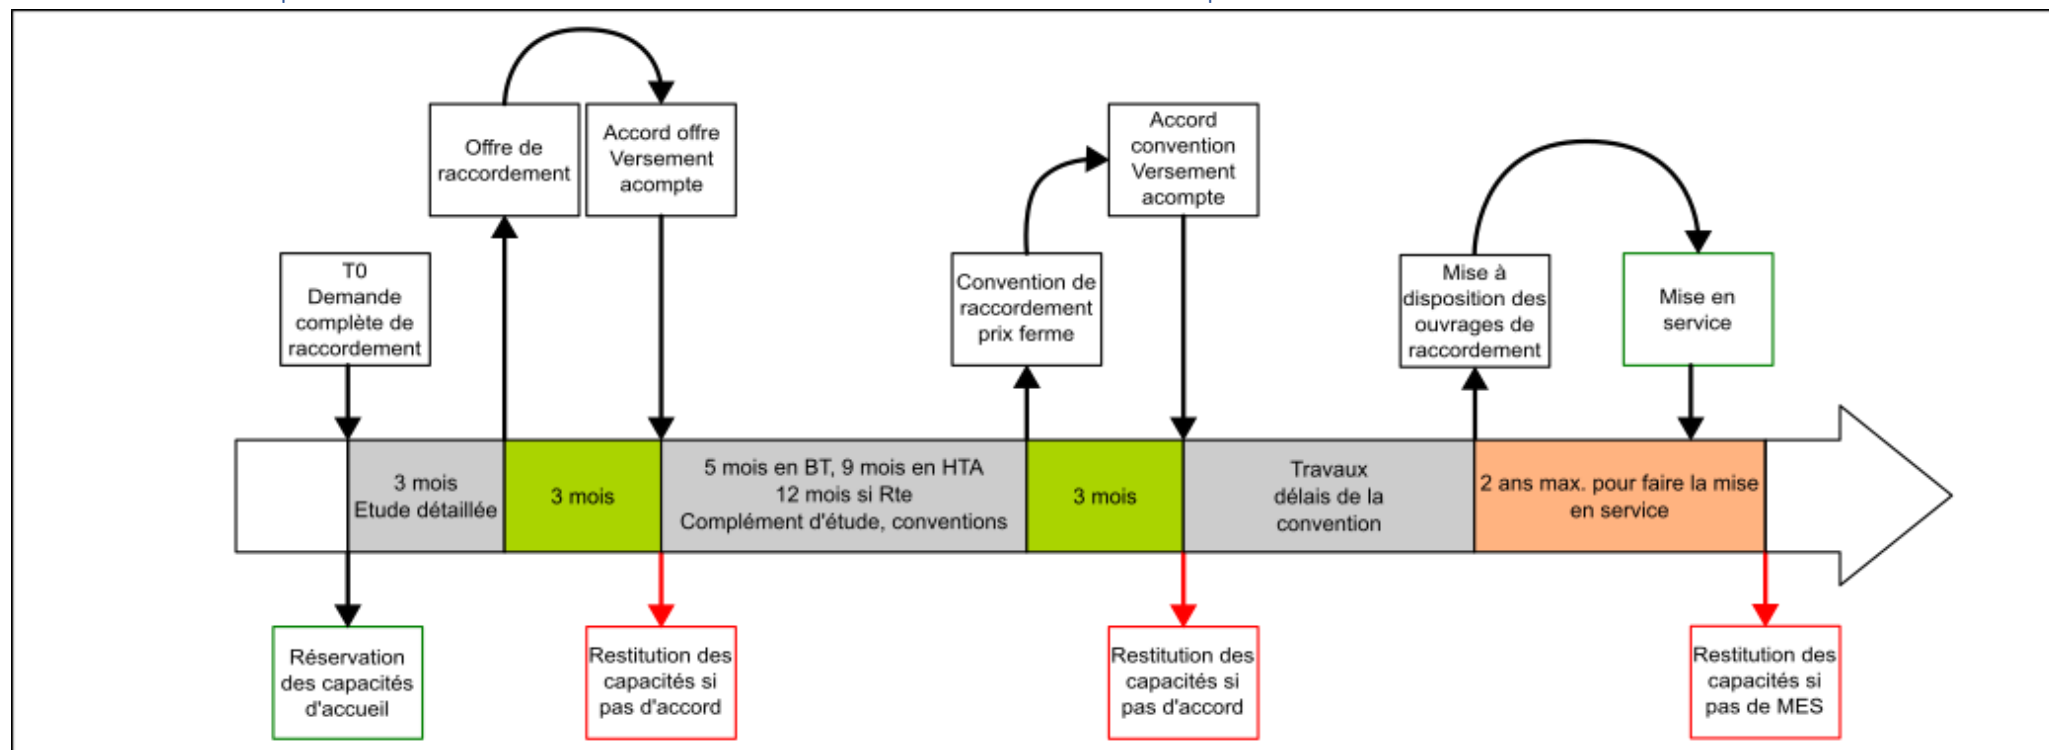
Offre de raccordement

Accord offre Versement acompte

T0 Demande complète de raccordement

Convention de raccordement prix ferme

Accord convention Versement acompte

Mise à disposition des ouvrages de raccordement

Mise en service

3 mois Etude détaillée

3 mois

5 mois en BT, 9 mois en HTA 12 mois si Rte Complément d'étude, conventions

3 mois

Travaux délais de la convention

2 ans max. pour faire la mise en service

Réservation des capacités d'accueil

Restitution des capacités si pas d'accord

Restitution des capacités si pas d'accord

Restitution des capacités si pas de MES